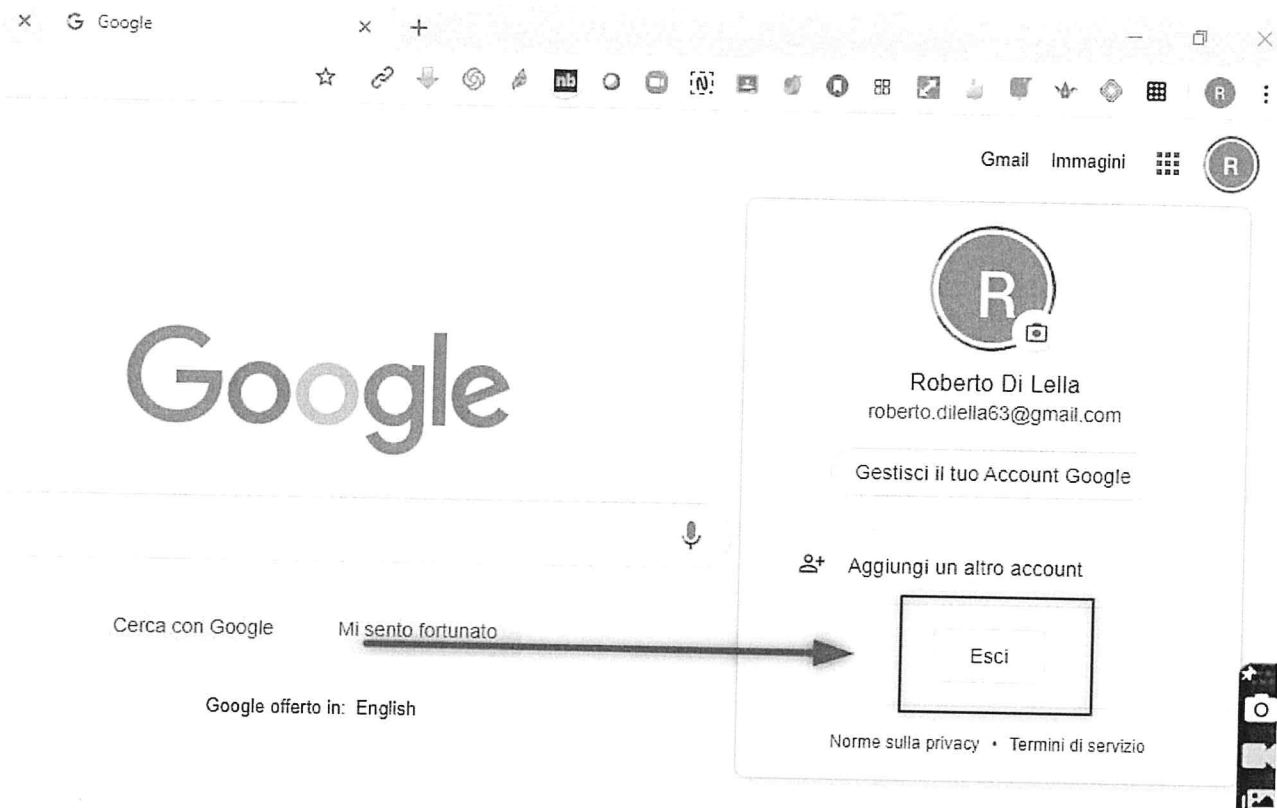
Google

nb

Gmail Immagini R

R

Google

Roberto Di Lella
roberto.dilella63@gmail.com

Gestisci il tuo Account Google

Aggiungi un altro account

Cerca con Google Mi sento fortunato

Esci

Google offerto in: English

Norme sulla privacy • Termini di servizio